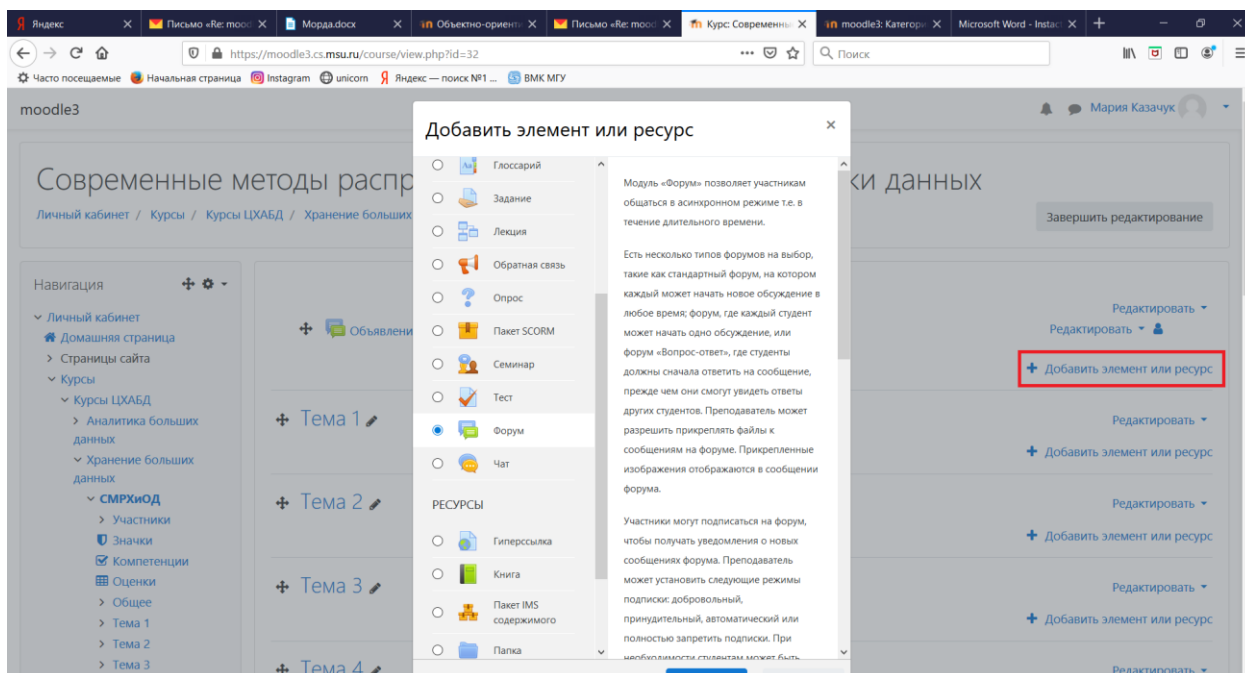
Яндекс | Письмо «Re: mood | Морда.docx | Объектно-ориента | Письмо «Re: mood | Курс: Современны | moodle3: Категори | Microsoft Word - Instac

https://moodle3.cs.msu.ru/course/view.php?id=32

Поиск

Часто посещаемые | Начальная страница | Instagram | unicorn | Яндекс — поиск №1 ... | ВМК МГУ

moodle3

Мария Казачук

Современные методы распр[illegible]ки данных

Личный кабинет / Курсы / Курсы ЦХАБД / Хранение больших

Завершить редактирование

Навигация

Личный кабинет
Домашняя страница
Страницы сайта
Курсы
Курсы ЦХАБД
Аналитика больших данных
Хранение больших данных
СМРХиОД
Участники
Значки
Компетенции
Оценки
Общее
Тема 1
Тема 2
Тема 3

Объявлени

Тема 1

Тема 2

Тема 3

Тема 4

Редактировать
Редактировать
Добавить элемент или ресурс
Редактировать
Добавить элемент или ресурс
Редактировать
Добавить элемент или ресурс
Редактировать
Добавить элемент или ресурс
Редактировать

Добавить элемент или ресурс

Глоссарий
Задание
Лекция
Обратная связь
Опрос
Пакет SCORM
Семинар
Тест
Форум
Чат

РЕСУРСЫ

Гиперссылка
Книга
Пакет IMS содержимого
Папка

Модуль «Форум» позволяет участникам общаться в асинхронном режиме т.е. в течение длительного времени.

Есть несколько типов форумов на выбор, такие как стандартный форум, на котором каждый может начать новое обсуждение в любое время; форум, где каждый студент может начать одно обсуждение, или форум «Вопрос-ответ», где студенты должны сначала ответить на сообщение, прежде чем они смогут увидеть ответы других студентов. Преподаватель может разрешить прикреплять файлы к сообщениям на форуме. Прикрепленные изображения отображаются в сообщении форума.

Участники могут подписаться на форум, чтобы получать уведомления о новых сообщениях форума. Преподаватель может установить следующие режимы подписки: добровольный, принудительный, автоматический или полностью запретить подписки. При необходимости студентам может быть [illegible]